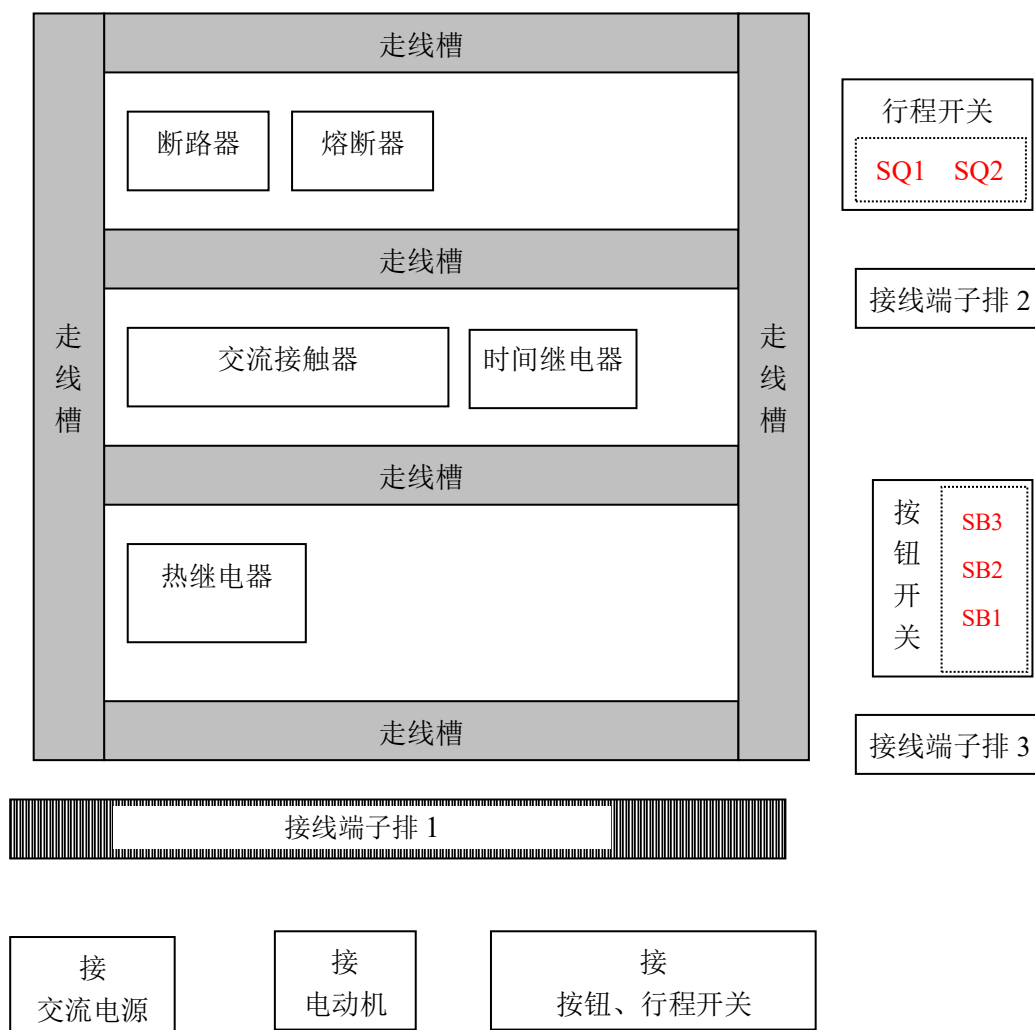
走线槽

断路器 熔断器

走线槽

走
线
槽

交流接触器 时间继电器

走
线
槽

走线槽

热继电器

走线槽

行程开关
SQ1 SQ2

接线端子排 2

按
钮
开
关

SB3
SB2
SB1

接线端子排 3

接线端子排 1

接
交流电源

接
电动机

接
按钮、行程开关